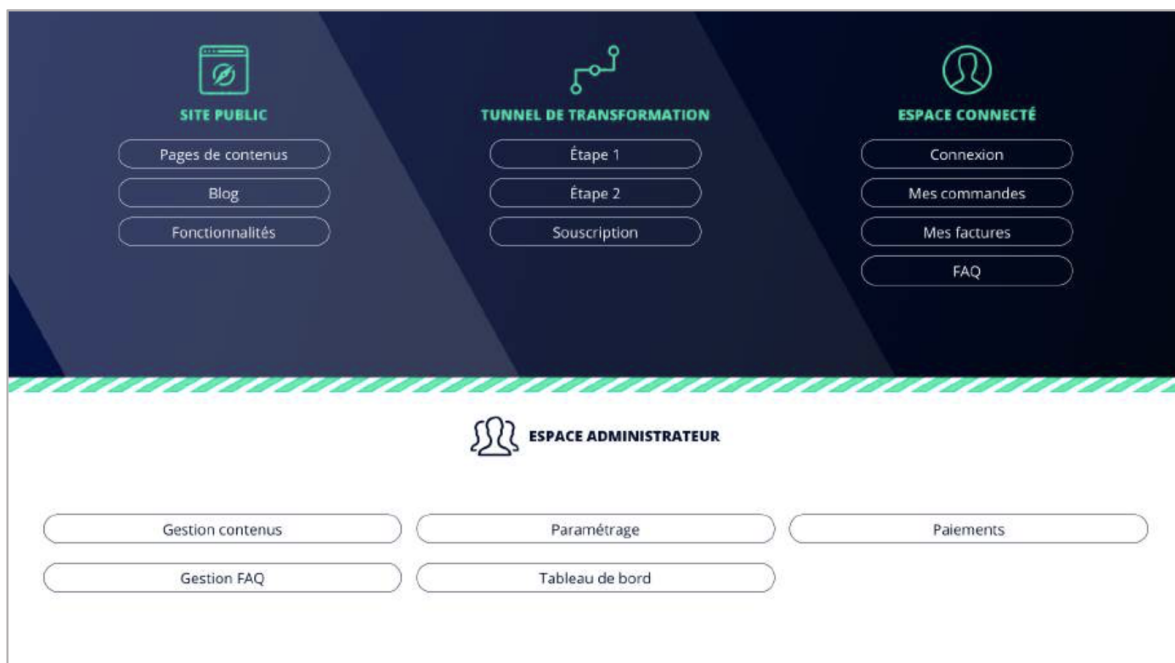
SITE PUBLIC

Pages de contenus

Blog

Fonctionnalités

TUNNEL DE TRANSFORMATION

Étape 1

Étape 2

Souscription

ESPACE CONNECTÉ

Connexion

Mes commandes

Mes factures

FAQ

ESPACE ADMINISTRATEUR

Gestion contenus

Paramétrage

Paiements

Gestion FAQ

Tableau de bord